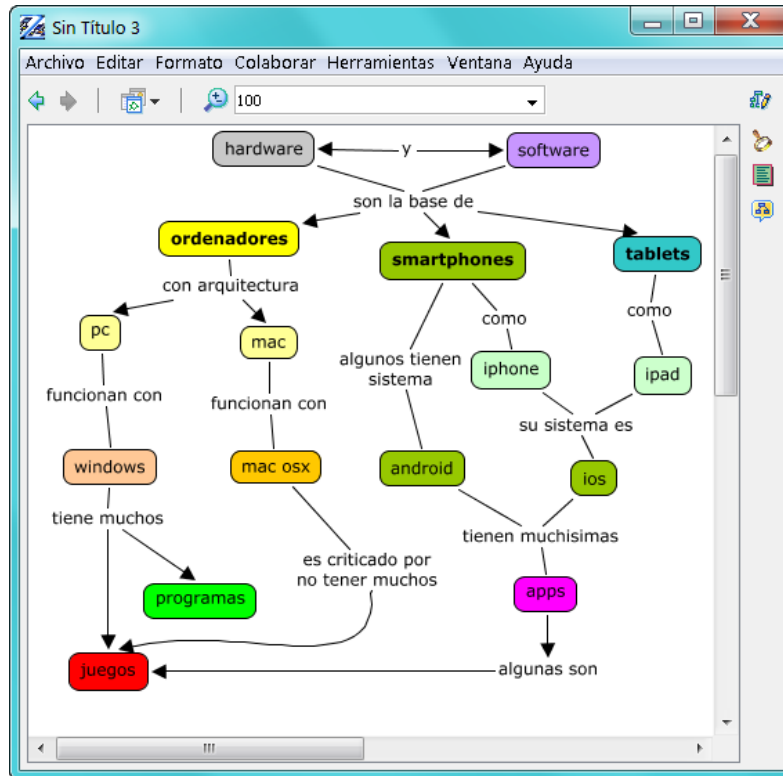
Sin Título 3

Archivo Editar Formato Colaborar Herramientas Ventana Ayuda

100

hardware

y

software

son la base de

ordenadores

smartphones

tablets

con arquitectura

pc

mac

algunos tienen sistema

como

como

iphone

ipad

funcionan con

funcionan con

su sistema es

windows

mac osx

android

ios

tiene muchos

tienen muchisimas

es criticado por no tener muchos

programas

apps

juegos

algunas son